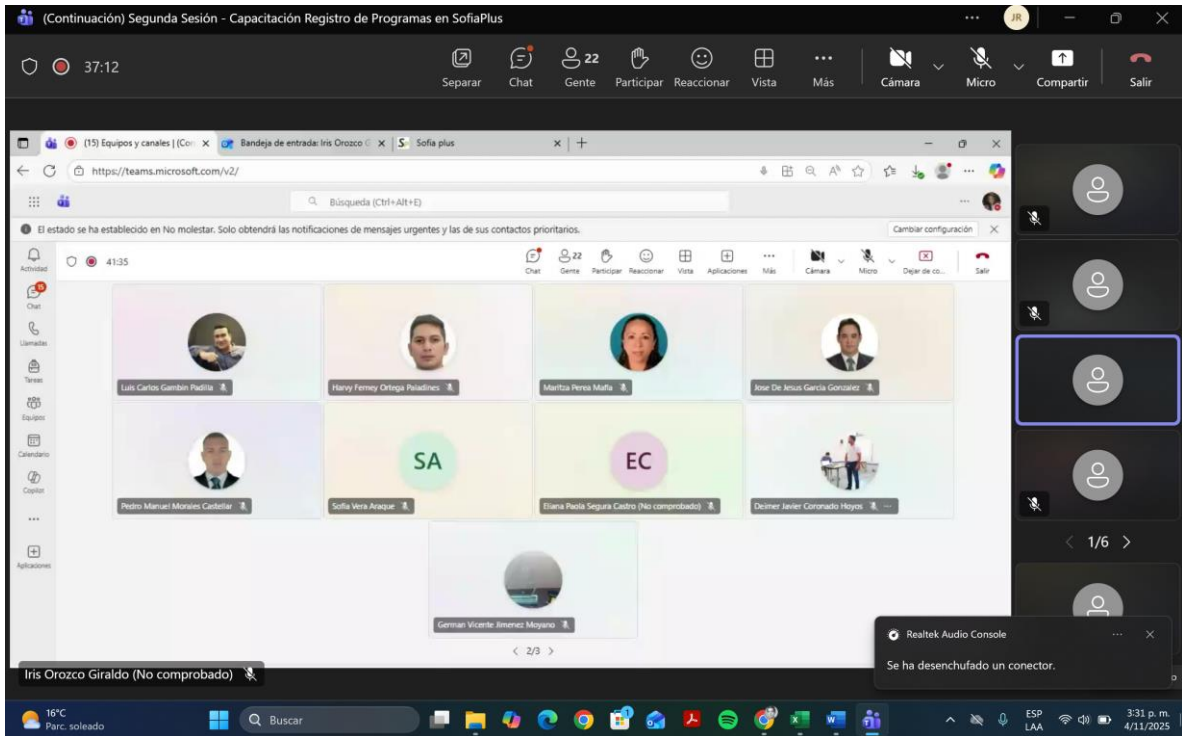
(Continuación) Segunda Sesión - Capacitación Registro de Programas en SofiaPlus

JR

37:12

Separar Chat 22 Gente Participar Reaccionar Vista Más Cámara Micro Compartir Salir

(15) Equipos y canales | (Co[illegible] Bandeja de entrada: Iris Orozco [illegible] Sofia plus

https://teams.microsoft.com/v2/

Búsqueda (Ctrl+Alt+E)

El estado se ha establecido en No molestar. Solo obtendrá las notificaciones de mensajes urgentes y las de sus contactos prioritarios.

Cambiar configuración

Actividad Chat Llamadas Tareas Equipos Calendario Copilot ... Aplicaciones

41:35

Chat 22 Gente Participar Reaccionar Vista Aplicaciones Más Cámara Micro Dejar de co... Salir

Luis Carlos Gambin Padilla

Harvy Ferney Ortega Paladines

Maritza Perea Mafla

Jose De Jesus Garcia Gonzalez

Pedro Manuel Morales Castellar

SA

Sofia Vera Araque

EC

Eliana Paola Segura Castro (No comprobado)

Deimer Javier Coronado Hoyos

German Vicente Jimenez Moyano

< 2/3 >

Iris Orozco Giraldo (No comprobado)

< 1/6 >

Realtek Audio Console

Se ha desenchufado un conector.

16°C
Parc. soleado

Buscar

ESP
LAA

3:31 p. m.
4/11/2025